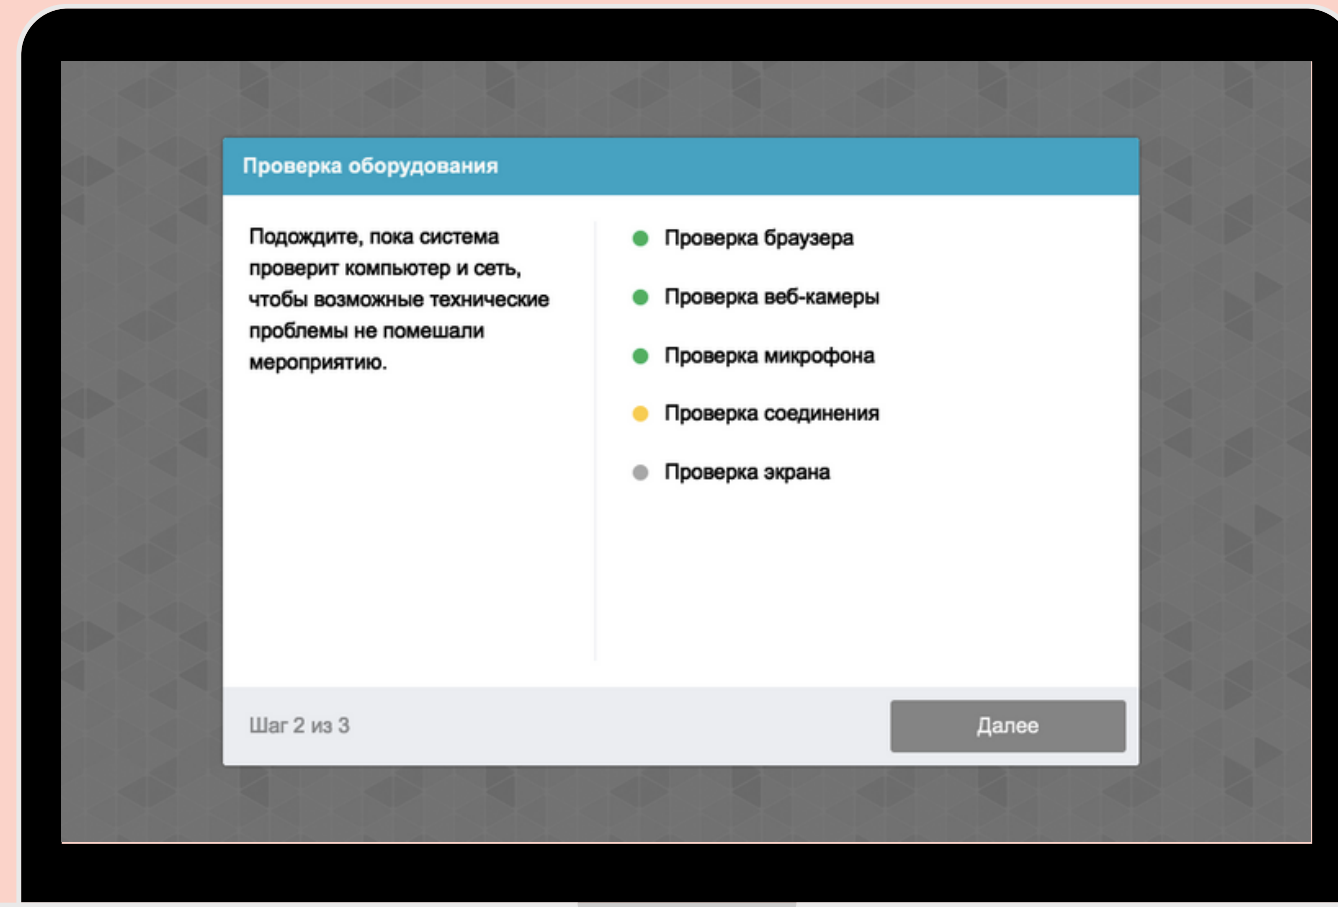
Проверка оборудования

Подождите, пока система проверит компьютер и сеть, чтобы возможные технические проблемы не помешали мероприятию.

Проверка браузера

Проверка веб-камеры

Проверка микрофона

Проверка соединения

Проверка экрана

Шаг 2 из 3

Далее